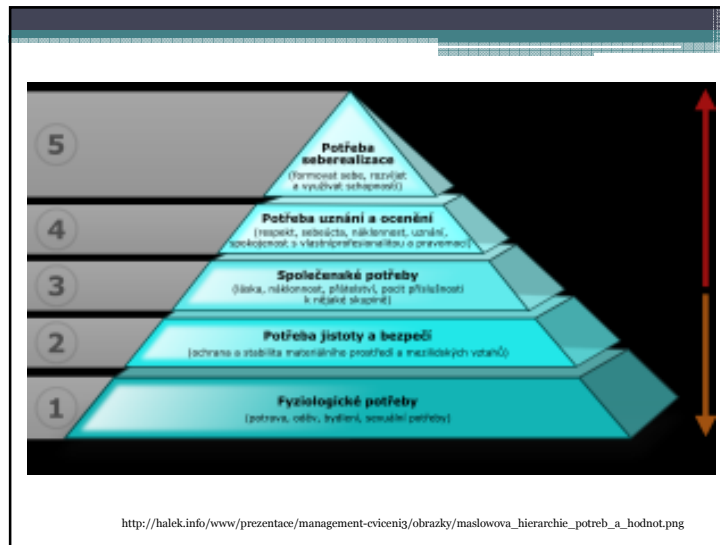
5

Potřeba seberealizace

(formovat sebe, rozvíjet a využívat schopnosti)

4

Potřeba uznání a ocenění

(respekt, sebeúcta, náklonnost, uznání, spokojenost s vlastní profesionalitou a pravomocí)

3

Společenské potřeby

(láska, náklonnost, přátelství, pocit příslušnosti k nějaké skupině)

2

Potřeba jistoty a bezpečí

(ochrana a stabilita materiálního prostředí a mezilidských vztahů)

1

Fyziologické potřeby

(potrava, oděv, bydlení, sexuální potřeby)

http://halek.info/www/prezentace/management-cviceni3/obrazky/maslowova_hierarchie_potreb_a_hodnot.png